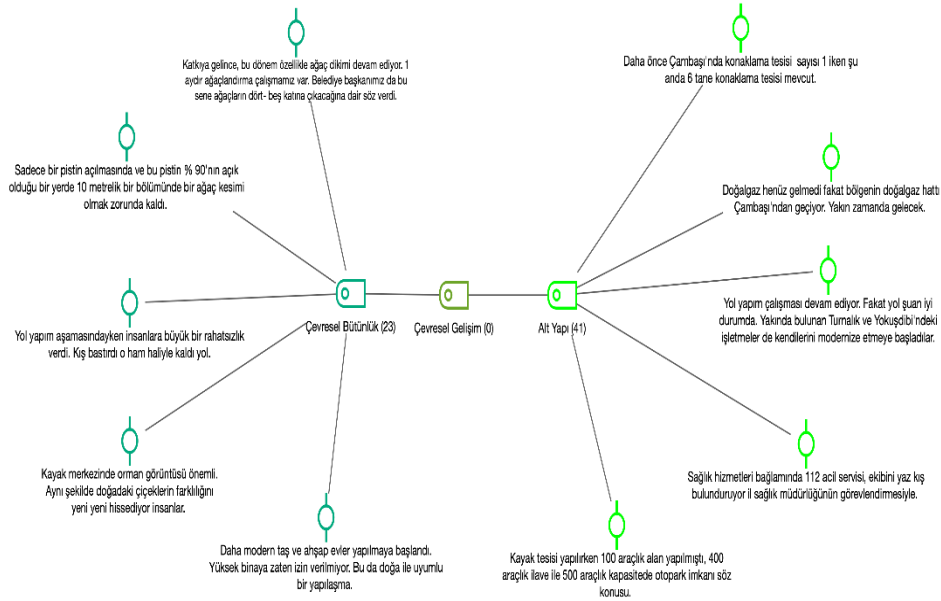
Katkıya gelince, bu dönem özellikle ağaç dikimi devam ediyor. 1 aydır ağaçlandırma çalışmamız var. Belediye başkanımız da bu sene ağaçların dört- beş katına çıkacağına dair söz verdi.

Sadece bir pistin açılmasında ve bu pistin % 90'nın açık olduğu bir yerde 10 metrelik bir bölümünde bir ağaç kesimi olmak zorunda kaldı.

Yol yapım aşamasındayken insanlara büyük bir rahatsızlık verdi. Kış bastırdı o ham haliyle kaldı yol.

Kayak merkezinde orman görüntüsü önemli. Aynı şekilde doğadaki çiçeklerin farklılığını yeni yeni hissediyor insanlar.

Daha modern taş ve ahşap evler yapılmaya başlandı. Yüksek binaya zaten izin verilmiyor. Bu da doğa ile uyumlu bir yapılaşma.

Çevresel Bütünlük (23)

Çevresel Gelişim (0)

Alt Yapı (41)

Daha önce Çambaşı'nda konaklama tesisi sayısı 1 iken şu anda 6 tane konaklama tesisi mevcut.

Doğalgaz henüz gelmedi fakat bölgenin doğalgaz hattı Çambaşı'ndan geçiyor. Yakın zamanda gelecek.

Yol yapım çalışması devam ediyor. Fakat yol şuan iyi durumda. Yakında bulunan Turnalık ve Yokuşdibi'ndeki işletmeler de kendilerini modernize etmeye başladılar.

Sağlık hizmetleri bağlamında 112 acil servisi, ekibini yaz kış bulunduruyor il sağlık müdürlüğünün görevlendirmesiyle.

Kayak tesisi yapılırken 100 araçlık alan yapılmıştı, 400 araçlık ilave ile 500 araçlık kapasitede otopark imkanı söz konusu.